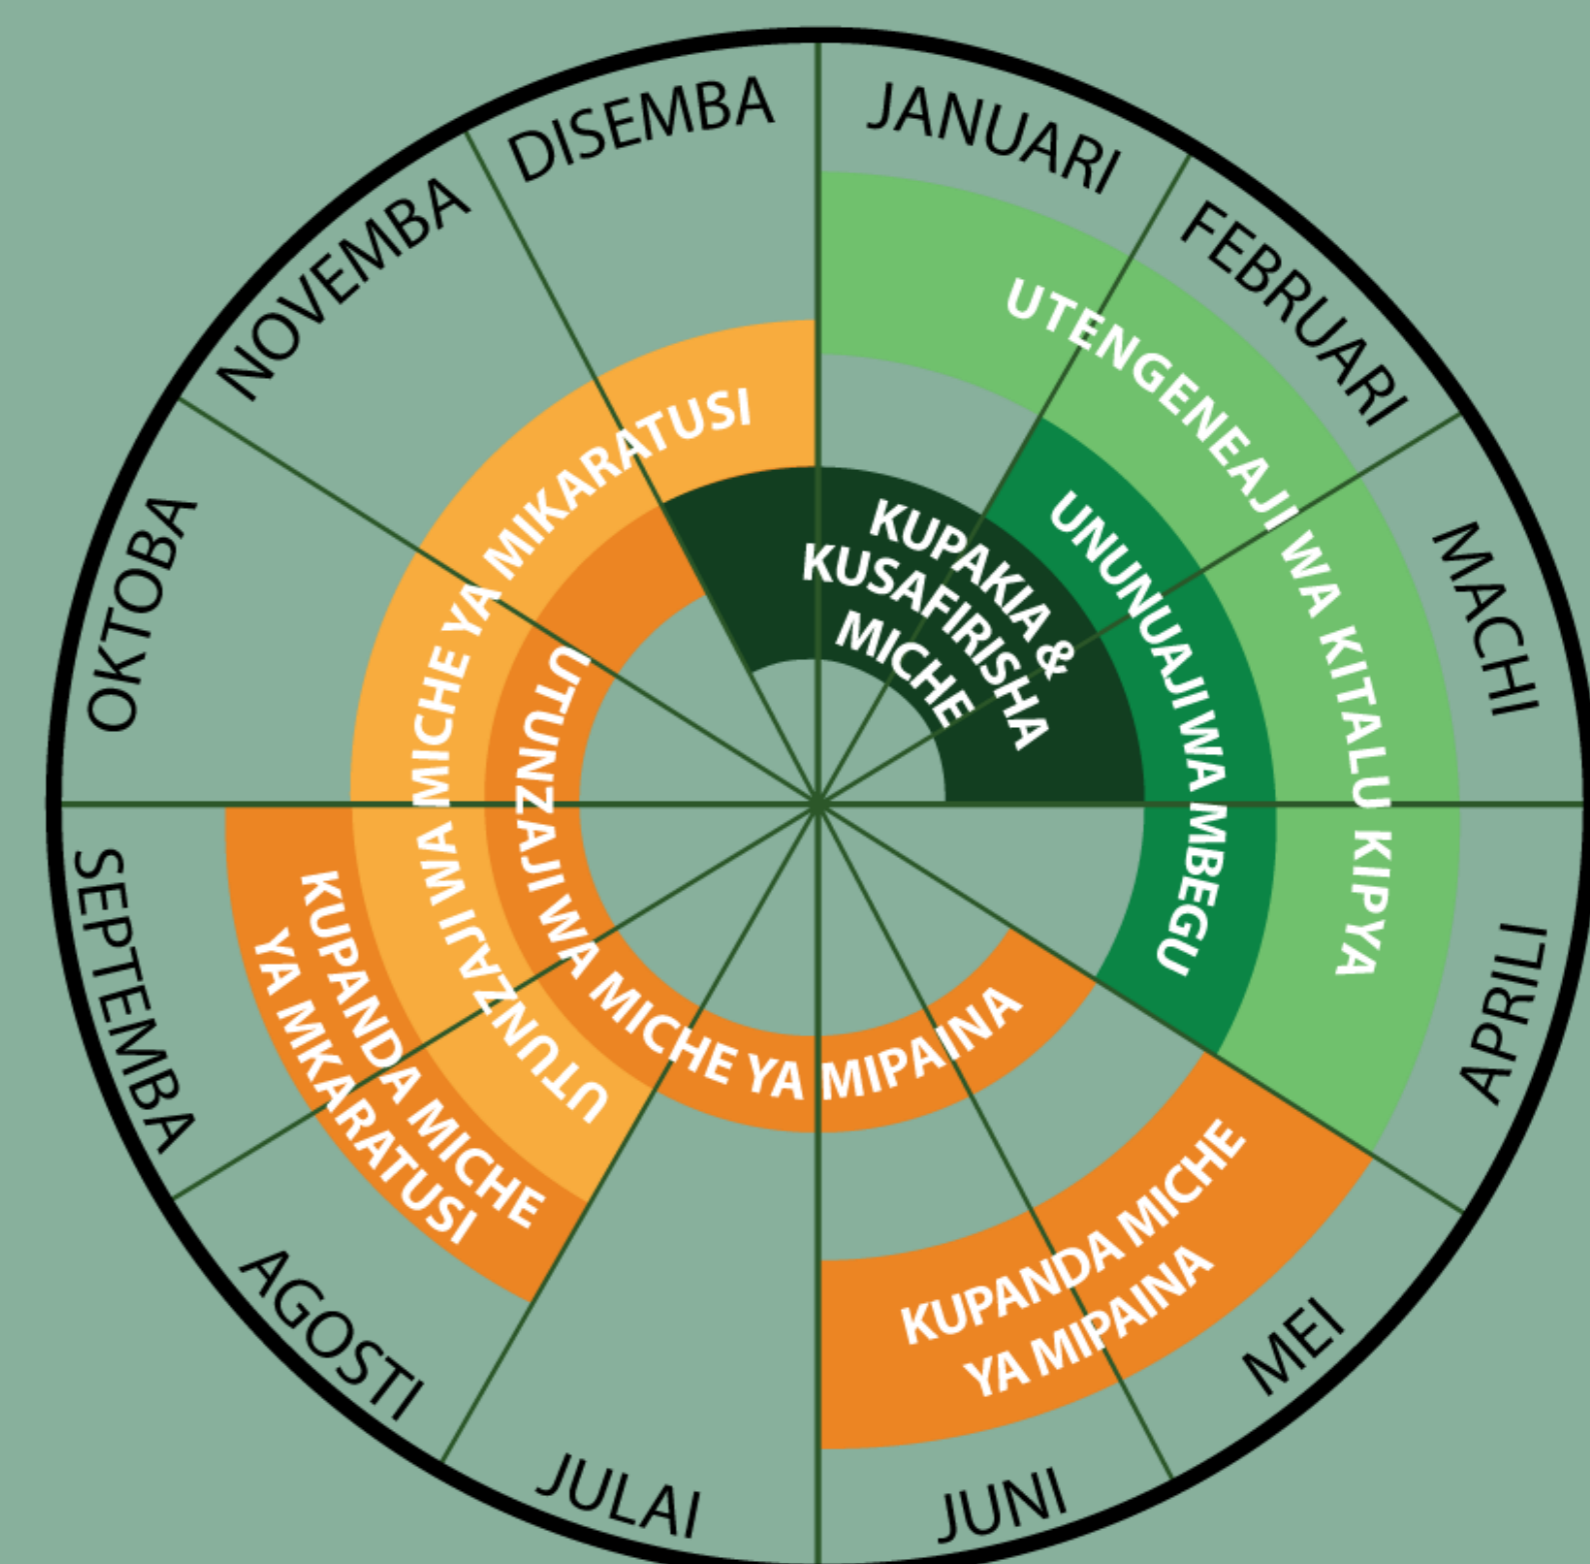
JANUARI
FEBRUARI
MACHI
APRILI
MEI
JUNI
JULAI
AGOSTI
SEPTEMBA
OKTOBA
NOVEMBA
DISEMBA

UTENGENEAJI WA KITALU KIPYA
UNUNUAJI WA MBEGU
KUPAKIA & KUSAFIRISHA MICHE
UTUNZAJI WA MICHE YA MIKARATUSI
UTUNZAJI WA MICHE YA MIPAINA
KUPANDA MICHE YA MKARATUSI
KUPANDA MICHE YA MIPAINA